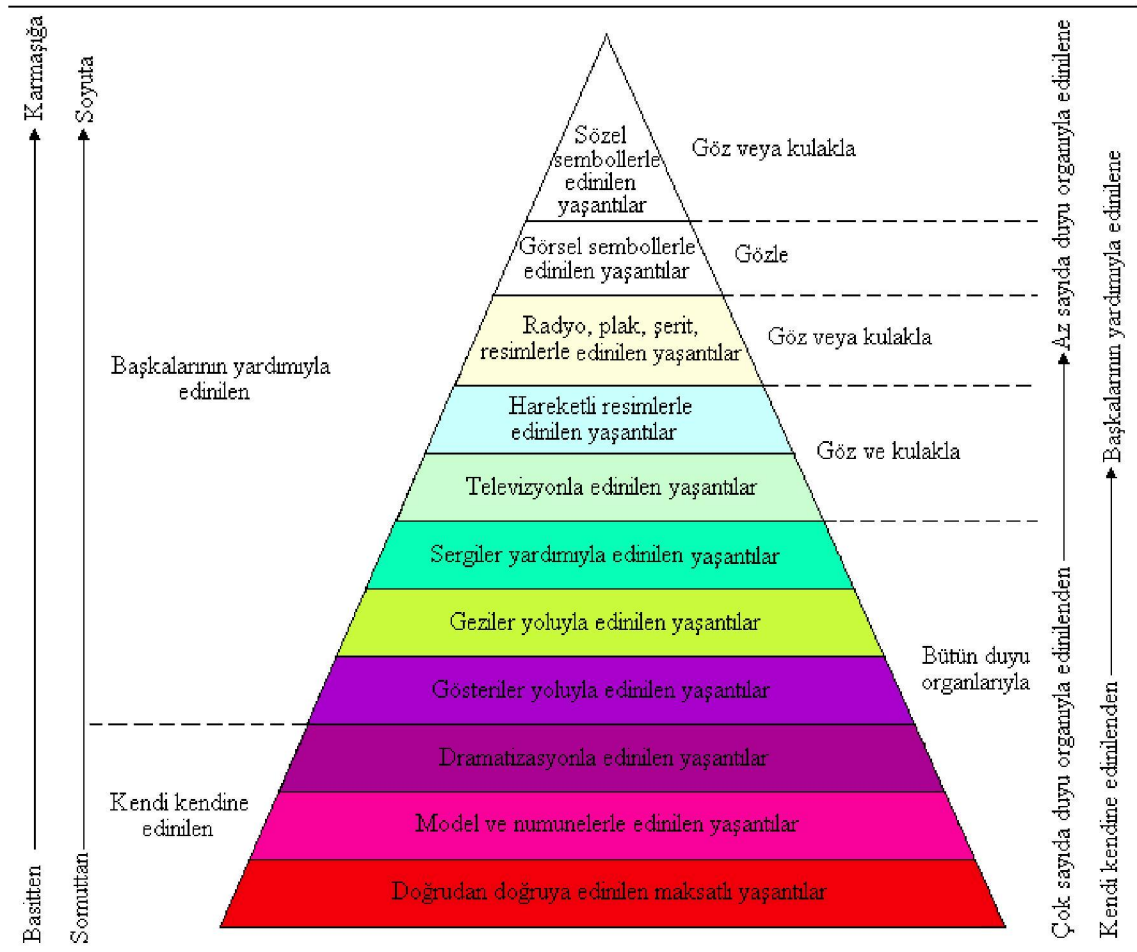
Basitten → Karmaşığa

Somuttan → Soyuta

Sözel sembollerle edinilen yaşantılar

Göz veya kulakla

Görsel sembollerle edinilen yaşantılar

Gözle

Radyo, plak, şerit, resimlerle edinilen yaşantılar

Göz veya kulakla

Başkalarının yardımıyla edinilen

Hareketli resimlerle edinilen yaşantılar

Göz ve kulakla

Televizyonla edinilen yaşantılar

Sergiler yardımıyla edinilen yaşantılar

Geziler yoluyla edinilen yaşantılar

Bütün duyu organlarıyla

Gösteriler yoluyla edinilen yaşantılar

Dramatizasyonla edinilen yaşantılar

Kendi kendine edinilen

Model ve numunelerle edinilen yaşantılar

Doğrudan doğruya edinilen maksatlı yaşantılar

Çok sayıda duyu organıyla edinilenden → Az sayıda duyu organıyla edinilene

Kendi kendine edinilenden → Başkalarının yardımıyla edinilene